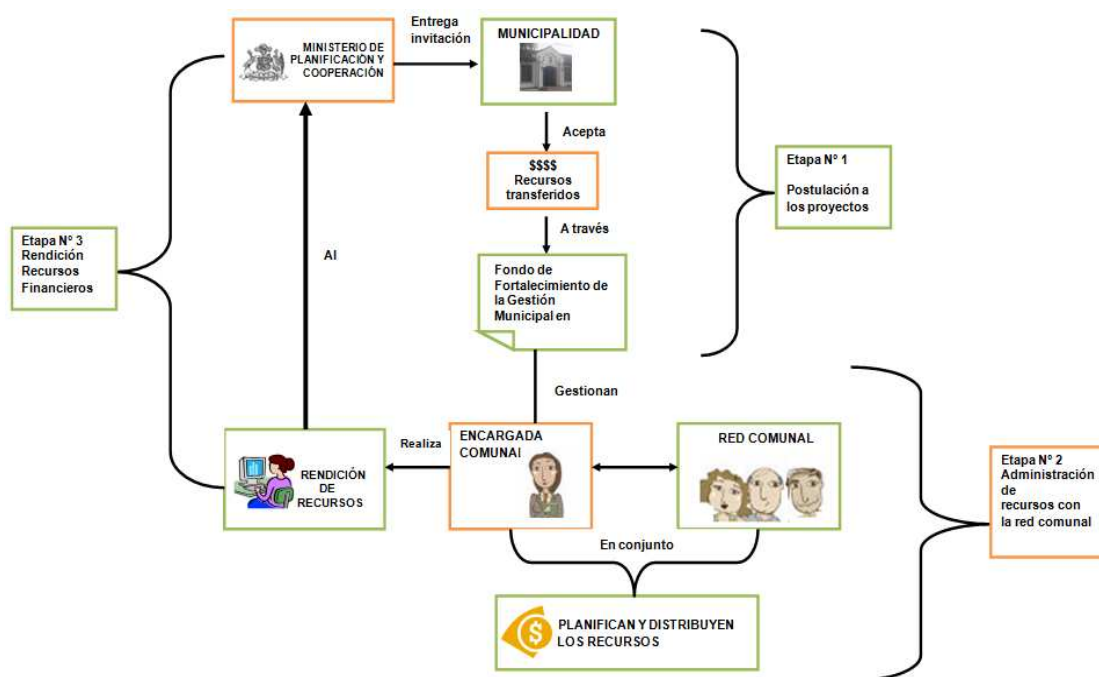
MINISTERIO DE PLANIFICACIÓN Y COOPERACIÓN

Entrega invitación

MUNICIPALIDAD

Acepta

$$$$ Recursos transferidos

A través

Fondo de Fortalecimiento de la Gestión Municipal en

Etapa N° 1

Postulación a los proyectos

Etapa N° 3 Rendición Recursos Financieros

Al

Gestionan

Realiza

RENDICIÓN DE RECURSOS

ENCARGADA COMUNAl

RED COMUNAL

Etapa N° 2 Administración de recursos con la red comunal

En conjunto

PLANIFICAN Y DISTRIBUYEN LOS RECURSOS